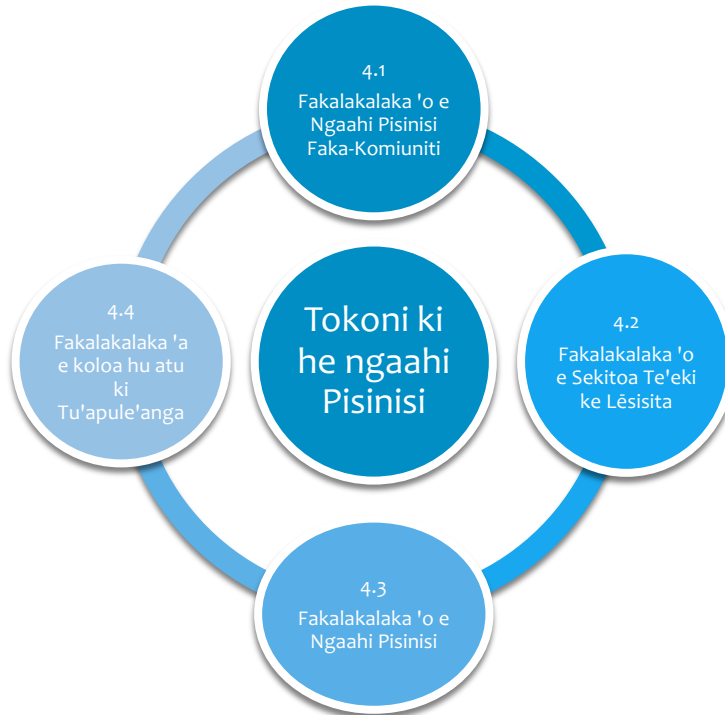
4.1
Fakalakalaka 'o e Ngaahi Pisinisi Faka-Komiuniti

Tokoni ki he ngaahi Pisinisi

4.4
Fakalakalaka 'a e koloa hu atu ki Tu'apule'anga

4.2
Fakalakalaka 'o e Sekitoa Te'eki ke Lēsisita

4.3
Fakalakalaka 'o e Ngaahi Pisinisi